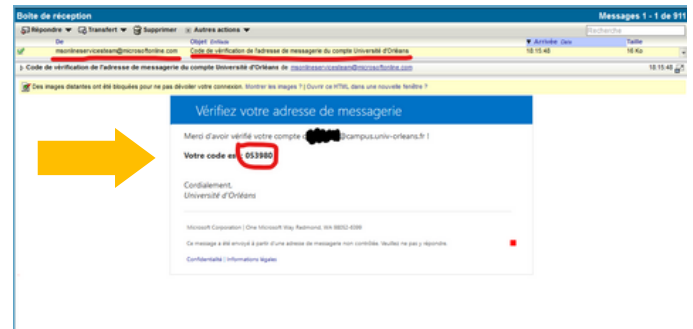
Boîte de réception

Messages 1 - 1 de 911

Répondre ▼ Transfert ▼ Supprimer Autres actions ▼

Recherche

De | Objet Enfilade | ▼ Arrivée Date | Taille

msonlineservicesteam@microsoftonline.com | Code de vérification de l'adresse de messagerie du compte Université d'Orléans | 15:15:48 | 16 Ko

▸ Code de vérification de l'adresse de messagerie du compte Université d'Orléans de msonlineservicesteam@microsoftonline.com

15:15:48

Des images distantes ont été bloquées pour ne pas dévoiler votre connexion. Montrer les images ? | Ouvrir ce HTML dans une nouvelle fenêtre ?

Vérifiez votre adresse de messagerie

Merci d'avoir vérifié votre compte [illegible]@campus.univ-orleans.fr !

Votre code est : 053980

Cordialement,
Université d'Orléans

Microsoft Corporation | One Microsoft Way Redmond, WA 98052-6399

Ce message a été envoyé à partir d'une adresse de messagerie non contrôlée. Veuillez ne pas y répondre.

Confidentialité | Informations légales